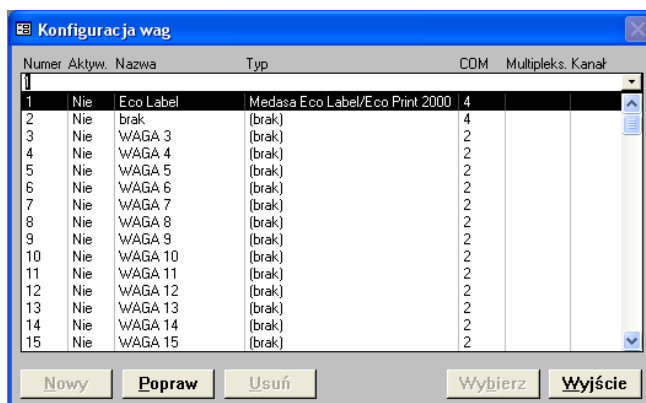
Konfiguracja wag

| Numer | Aktyw. | Nazwa | Typ | COM | Multipleks. | Kanał |
|---|---|---|---|---|---|---|
| 1 | | | | | | |
| 1 | Nie | Eco Label | Medasa Eco Label/Eco Print 2000 | 4 | | |
| 2 | Nie | brak | (brak) | 4 | | |
| 3 | Nie | WAGA 3 | (brak) | 2 | | |
| 4 | Nie | WAGA 4 | (brak) | 2 | | |
| 5 | Nie | WAGA 5 | (brak) | 2 | | |
| 6 | Nie | WAGA 6 | (brak) | 2 | | |
| 7 | Nie | WAGA 7 | (brak) | 2 | | |
| 8 | Nie | WAGA 8 | (brak) | 2 | | |
| 9 | Nie | WAGA 9 | (brak) | 2 | | |
| 10 | Nie | WAGA 10 | (brak) | 2 | | |
| 11 | Nie | WAGA 11 | (brak) | 2 | | |
| 12 | Nie | WAGA 12 | (brak) | 2 | | |
| 13 | Nie | WAGA 13 | (brak) | 2 | | |
| 14 | Nie | WAGA 14 | (brak) | 2 | | |
| 15 | Nie | WAGA 15 | (brak) | 2 | | |

Nowy Popraw Usuń Wybierz Wyjście